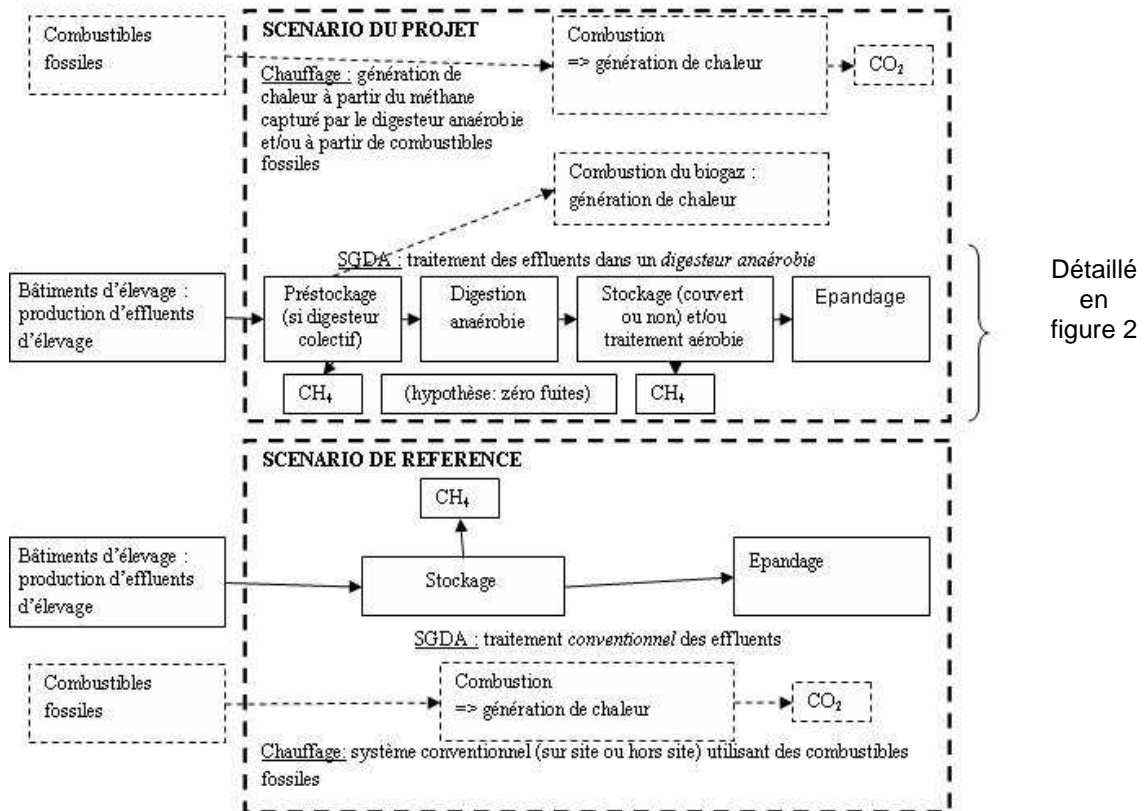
Combustibles fossiles

SCENARIO DU PROJET

Combustion => génération de chaleur

$CO_2$

Chauffage : génération de chaleur à partir du méthane capturé par le digesteur anaérobie et/ou à partir de combustibles fossiles

Combustion du biogaz : génération de chaleur

SGDA : traitement des effluents dans un digesteur anaérobie

Bâtiments d'élevage : production d'effluents d'élevage

Préstockage (si digesteur colectif)

Digestion anaérobie

Stockage (couvert ou non) et/ou traitement aérobie

Epandage

Détaillé en figure 2

$CH_4$

(hypothèse: zéro fuites)

$CH_4$

SCENARIO DE REFERENCE

$CH_4$

Bâtiments d'élevage : production d'effluents d'élevage

Stockage

Epandage

SGDA : traitement conventionnel des effluents

Combustibles fossiles

Combustion => génération de chaleur

$CO_2$

Chauffage: système conventionnel (sur site ou hors site) utilisant des combustibles fossiles